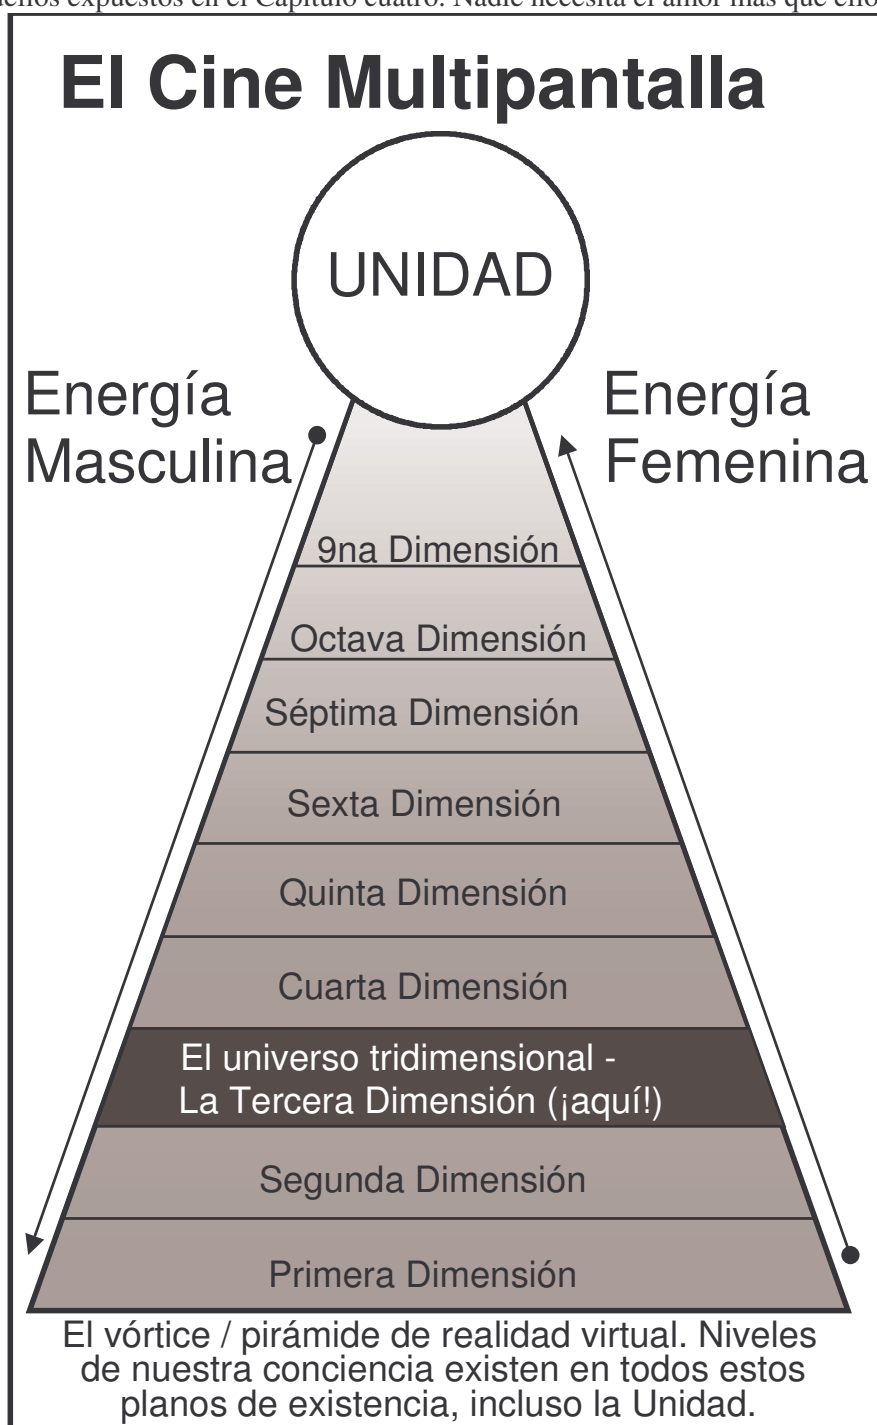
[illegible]chos expuestos en el Capítulo cuatro. Nadie necesita el amor más que ello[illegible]

El Cine Multipantalla

UNIDAD

Energía Masculina

Energía Femenina

9na Dimensión

Octava Dimensión

Séptima Dimensión

Sexta Dimensión

Quinta Dimensión

Cuarta Dimensión

El universo tridimensional - La Tercera Dimensión (¡aquí!)

Segunda Dimensión

Primera Dimensión

El vórtice / pirámide de realidad virtual. Niveles de nuestra conciencia existen en todos estos planos de existencia, incluso la Unidad.